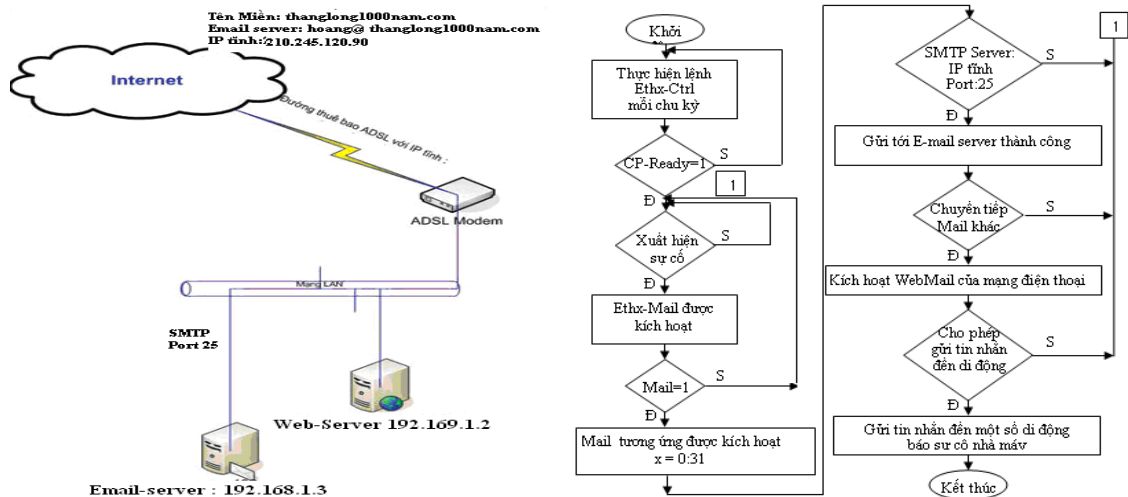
Tên Miền: thanglong1000nam.com
Email server: hoang@ thanglong1000nam.com
IP tĩnh:210.245.120.90

Internet

Đường thuê bao ADSL với IP tĩnh :

ADSL Modem

Mạng LAN

SMTP
Port 25

Web-Server 192.169.1.2

Email-server : 192.168.1.3

Khởi

Thực hiện lệnh Ethx-Ctrl mỗi chu kỳ

CP-Ready=1

S

1

Đ

Xuất hiện sự cố

S

Đ

Ethx-Mail được kích hoạt

Mail=1

S

Đ

Mail tương ứng được kích hoạt x = 0:31

1

SMTP Server: IP tĩnh Port:25

S

Đ

Gửi tới E-mail server thành công

Chuyển tiếp Mail khác

S

Đ

Kích hoạt WebMail của mạng điện thoại

Cho phép gửi tin nhắn đến di động

S

Đ

Gửi tin nhắn đến một số di động báo sự cố nhà máy

Kết thúc